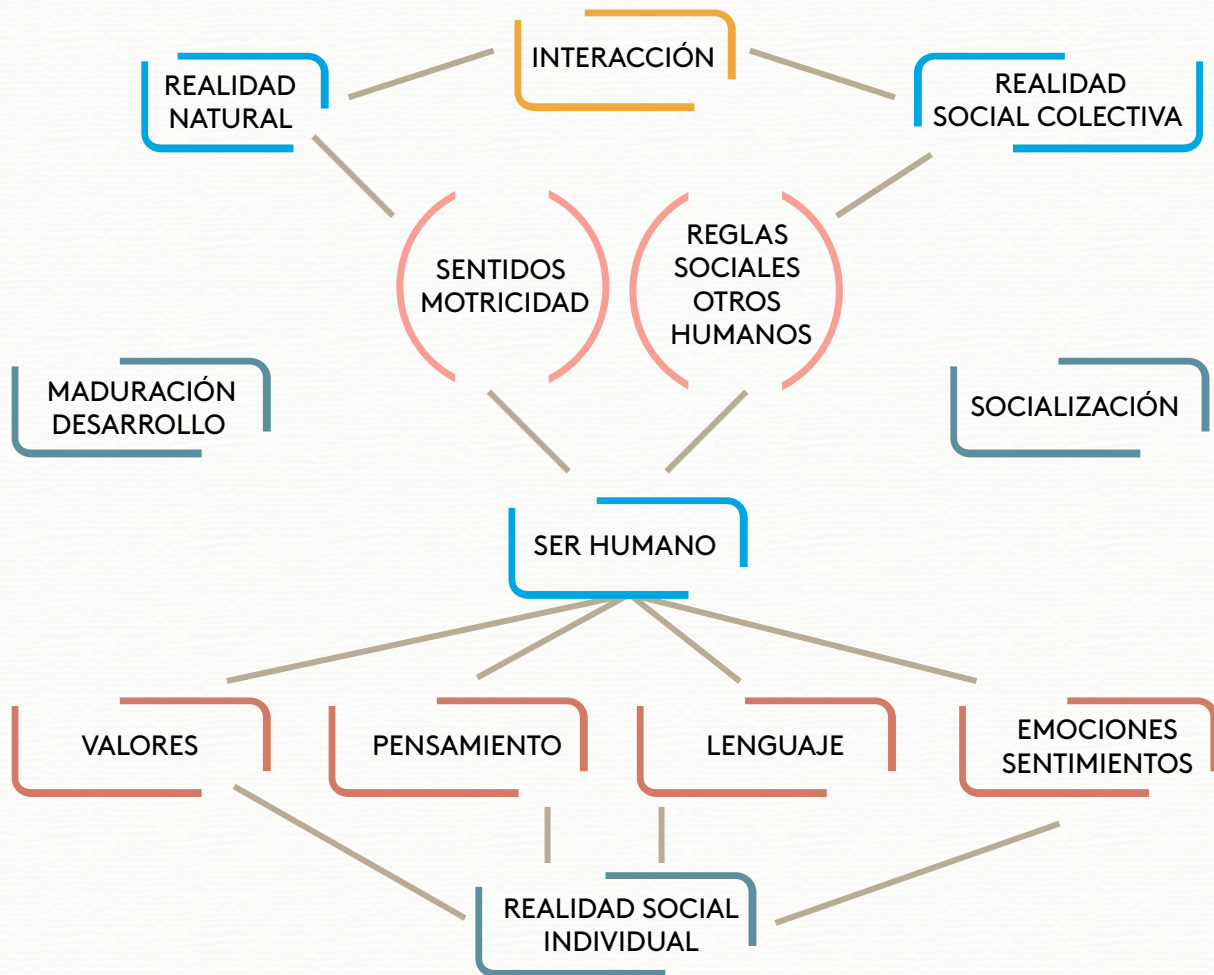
INTERACCIÓN

REALIDAD NATURAL

REALIDAD SOCIAL COLECTIVA

SENTIDOS MOTRICIDAD

REGLAS SOCIALES OTROS HUMANOS

MADURACIÓN DESARROLLO

SOCIALIZACIÓN

SER HUMANO

VALORES

PENSAMIENTO

LENGUAJE

EMOCIONES SENTIMIENTOS

REALIDAD SOCIAL INDIVIDUAL